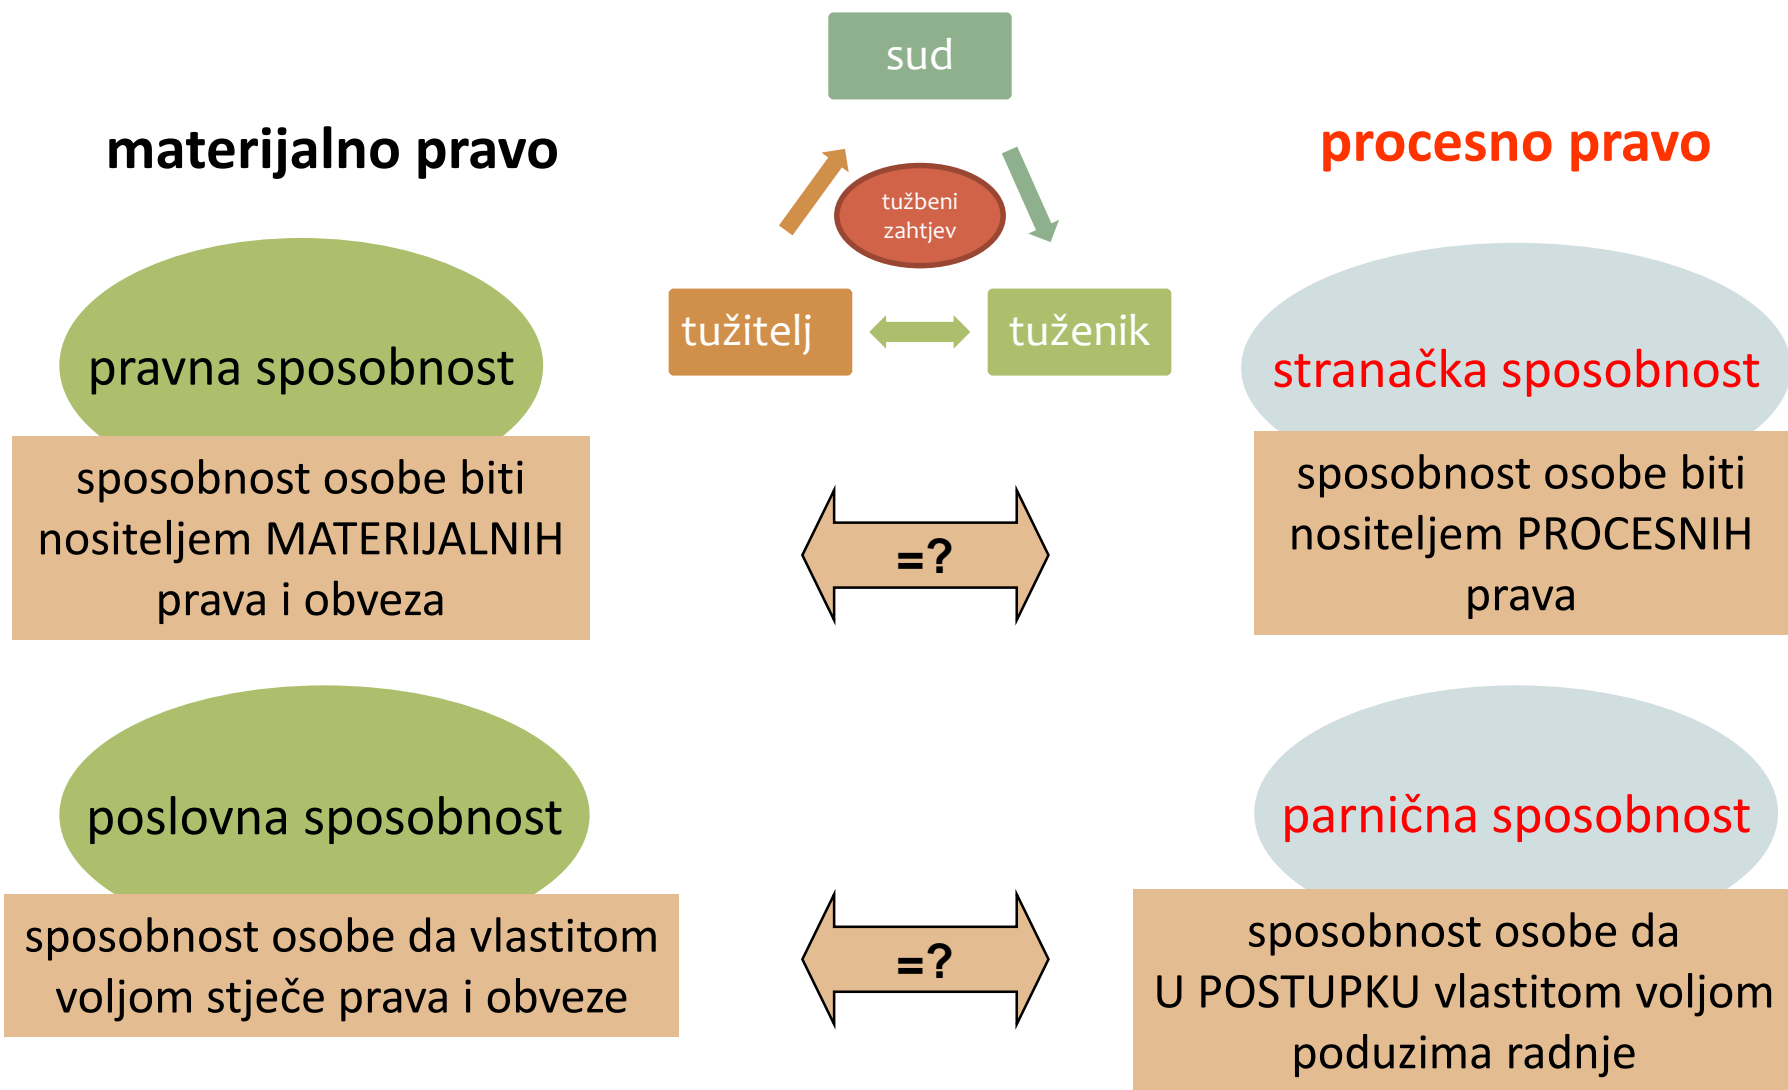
sud

materijalno pravo

tužbeni zahtjev

procesno pravo

tužitelj

tuženik

pravna sposobnost

stranačka sposobnost

sposobnost osobe biti nositeljem MATERIJALNIH prava i obveza

=?

sposobnost osobe biti nositeljem PROCESNIH prava

poslovna sposobnost

parnična sposobnost

sposobnost osobe da vlastitom voljom stječe prava i obveze

=?

sposobnost osobe da U POSTUPKU vlastitom voljom poduzima radnje